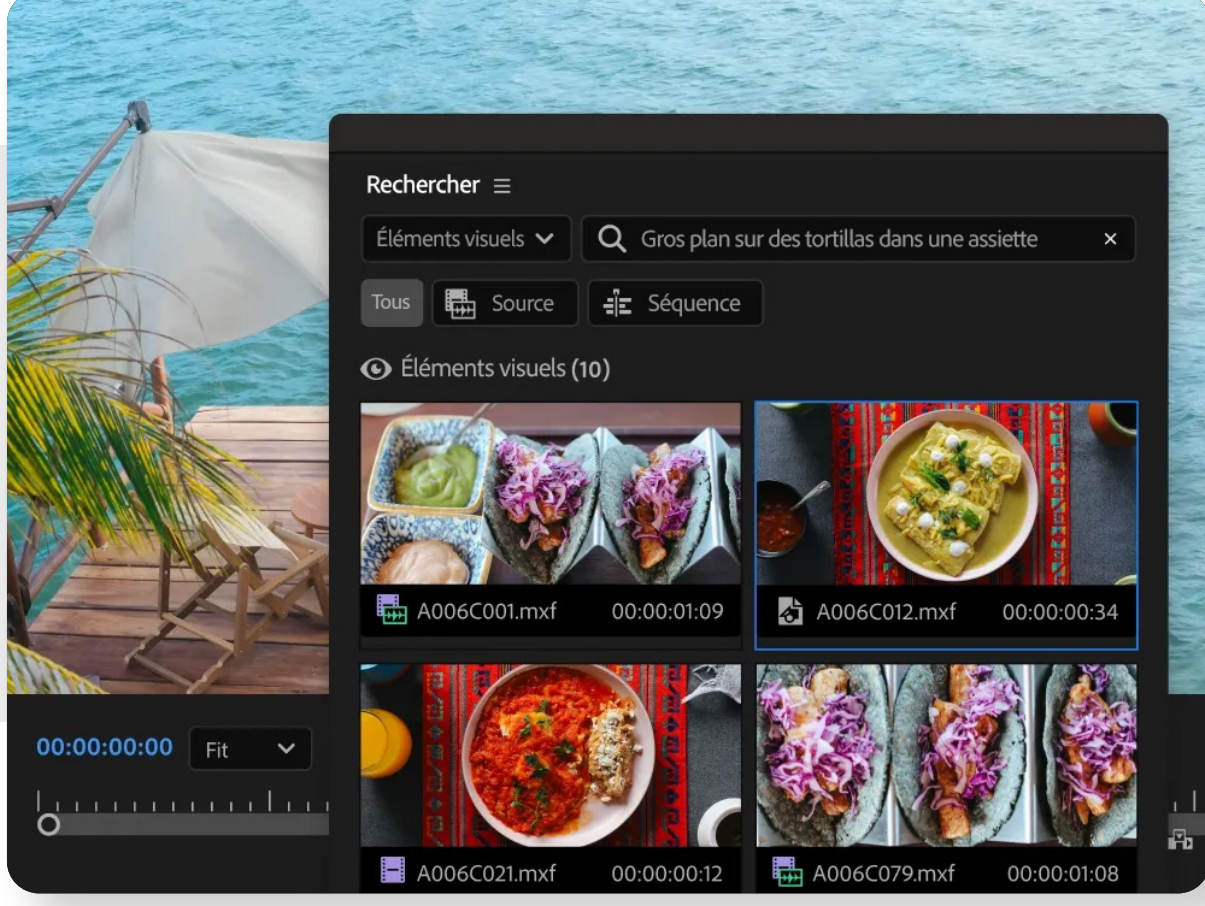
Rechercher

Éléments visuels

Gros plan sur des tortillas dans une assiette

Tous

Source

Séquence

Éléments visuels (10)

A006C001.mxf 00:00:01:09

A006C012.mxf 00:00:00:34

00:00:00:00

Fit

A006C021.mxf 00:00:00:12

A006C079.mxf 00:00:01:08